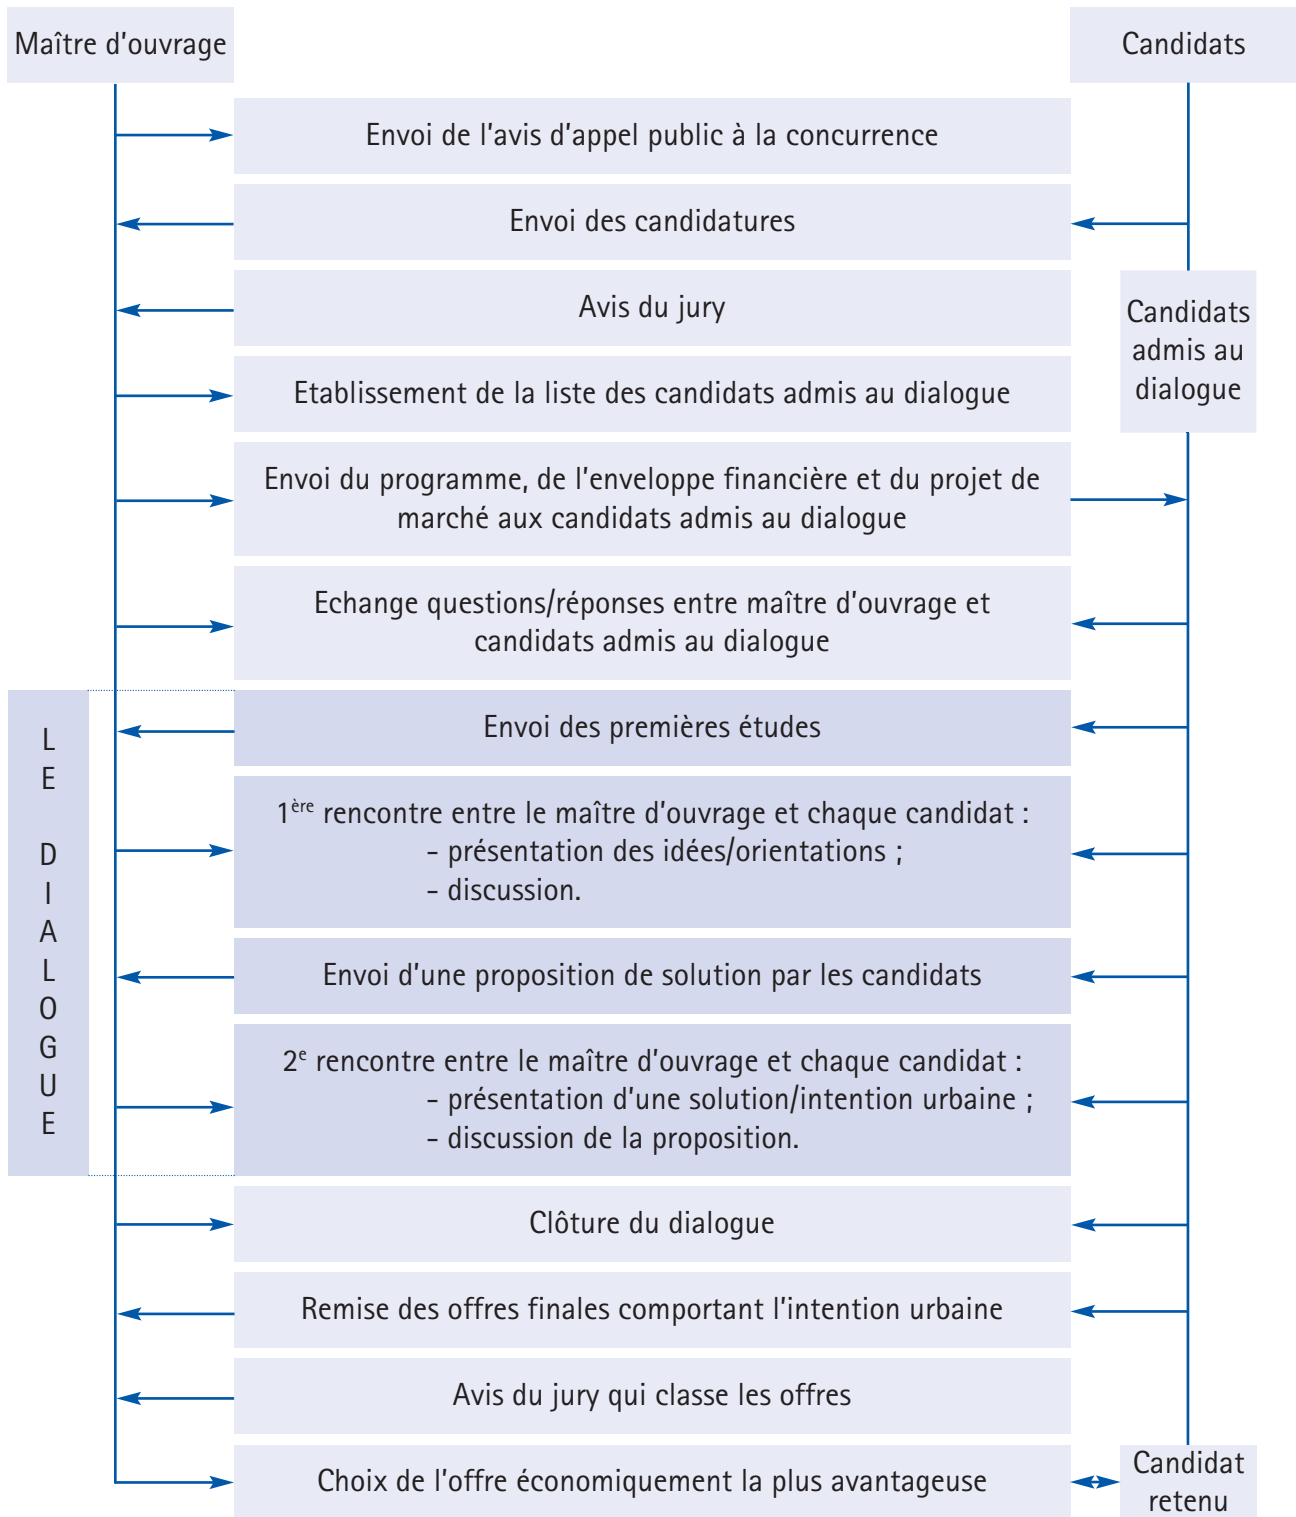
Maître d'ouvrage

Candidats

Envoi de l'avis d'appel public à la concurrence

Envoi des candidatures

Avis du jury

Candidats admis au dialogue

Etablissement de la liste des candidats admis au dialogue

Envoi du programme, de l'enveloppe financière et du projet de marché aux candidats admis au dialogue

Echange questions/réponses entre maître d'ouvrage et candidats admis au dialogue

LE DIALOGUE

Envoi des premières études

$1^{ère}$ rencontre entre le maître d'ouvrage et chaque candidat :
- présentation des idées/orientations ;
- discussion.

Envoi d'une proposition de solution par les candidats

$2^{e}$ rencontre entre le maître d'ouvrage et chaque candidat :
- présentation d'une solution/intention urbaine ;
- discussion de la proposition.

Clôture du dialogue

Remise des offres finales comportant l'intention urbaine

Avis du jury qui classe les offres

Choix de l'offre économiquement la plus avantageuse

Candidat retenu